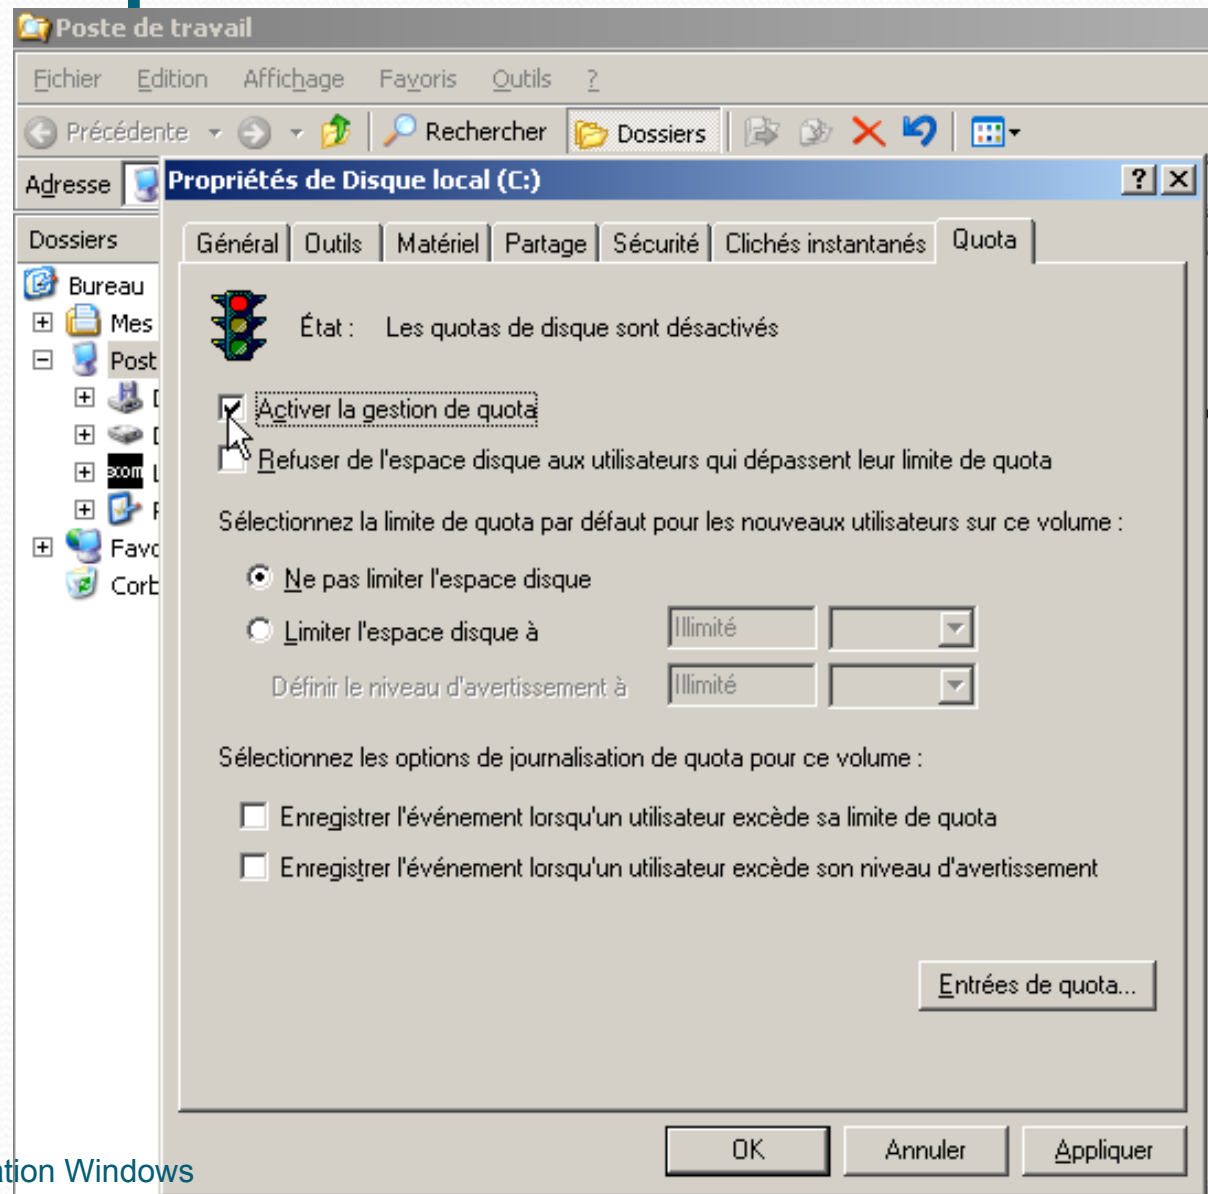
Poste de travail

Fichier Edition Affichage Favoris Outils ?

Précédente Rechercher Dossiers

Adresse

Dossiers

Bureau
Mes
Post
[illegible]
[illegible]
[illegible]
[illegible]
Favo
Corb

Propriétés de Disque local (C:)

? X

Général Outils Matériel Partage Sécurité Clichés instantanés Quota

État : Les quotas de disque sont désactivés

Activer la gestion de quota

Refuser de l'espace disque aux utilisateurs qui dépassent leur limite de quota

Sélectionnez la limite de quota par défaut pour les nouveaux utilisateurs sur ce volume :

Ne pas limiter l'espace disque

Limiter l'espace disque à Illimité

Définir le niveau d'avertissement à Illimité

Sélectionnez les options de journalisation de quota pour ce volume :

Enregistrer l'événement lorsqu'un utilisateur excède sa limite de quota

Enregistrer l'événement lorsqu'un utilisateur excède son niveau d'avertissement

Entrées de quota...

OK Annuler Appliquer

tion Windows